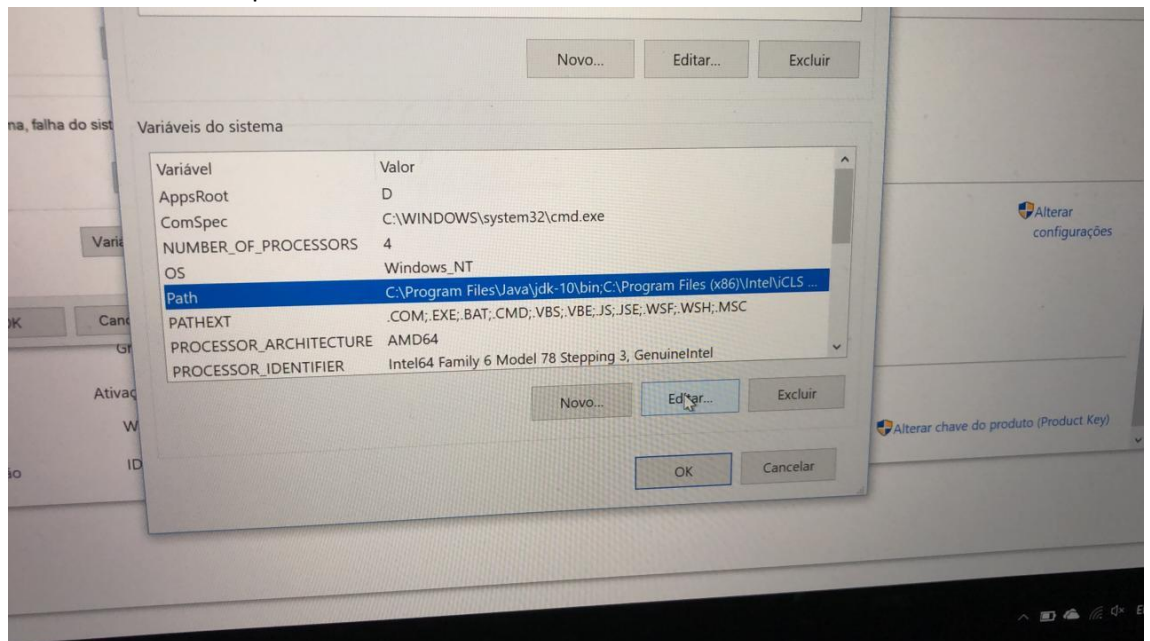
Novo... Editar... Excluir

na, falha do sist

Variáveis do sistema

| Variável | Valor |
|---|---|
| AppsRoot | D |
| ComSpec | C:\WINDOWS\system32\cmd.exe |
| NUMBER_OF_PROCESSORS | 4 |
| OS | Windows_NT |
| Path | C:\Program Files\Java\jdk-10\bin;C:\Program Files (x86)\Intel\iCLS ... |
| PATHEXT | .COM;.EXE;.BAT;.CMD;.VBS;.VBE;.JS;.JSE;.WSF;.WSH;.MSC |
| PROCESSOR_ARCHITECTURE | AMD64 |
| PROCESSOR_IDENTIFIER | Intel64 Family 6 Model 78 Stepping 3, GenuineIntel |

Novo... Editar... Excluir

OK Cancelar

Alterar configurações

Varia

K Canc

Gr

Ativaç

W

ID

io

Alterar chave do produto (Product Key)